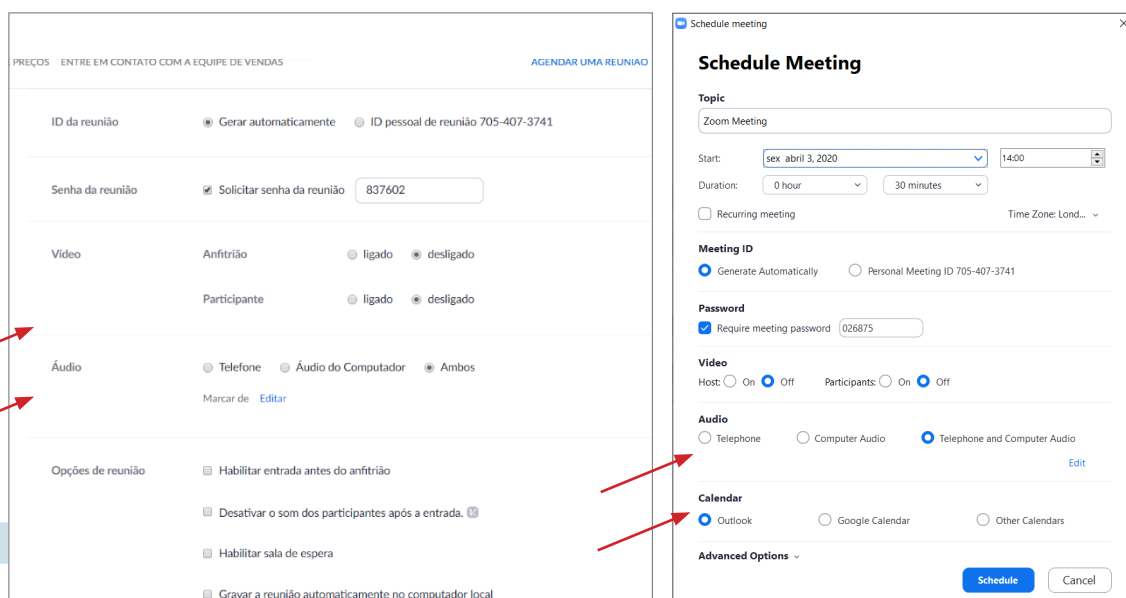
PREÇOS ENTRE EM CONTATO COM A EQUIPE DE VENDAS

AGENDAR UMA REUNIAO

ID da reunião
Gerar automaticamente
ID pessoal de reunião 705-407-3741

Senha da reunião
Solicitar senha da reunião
837602

Vídeo
Anfitrião
ligado
desligado
Participante
ligado
desligado

Áudio
Telefone
Áudio do Computador
Ambos
Marcar de Editar

Opções de reunião
Habilitar entrada antes do anfitrião
Desativar o som dos participantes após a entrada.
Habilitar sala de espera
Gravar a reunião automaticamente no computador local

Schedule meeting

Schedule Meeting

Topic
Zoom Meeting

Start: sex abril 3, 2020 14:00
Duration: 0 hour 30 minutes
Recurring meeting
Time Zone: Lond...

Meeting ID
Generate Automatically
Personal Meeting ID 705-407-3741

Password
Require meeting password 026875

Video
Host: On Off Participants: On Off

Audio
Telephone
Computer Audio
Telephone and Computer Audio
Edit

Calendar
Outlook
Google Calendar
Other Calendars

Advanced Options

Schedule
Cancel